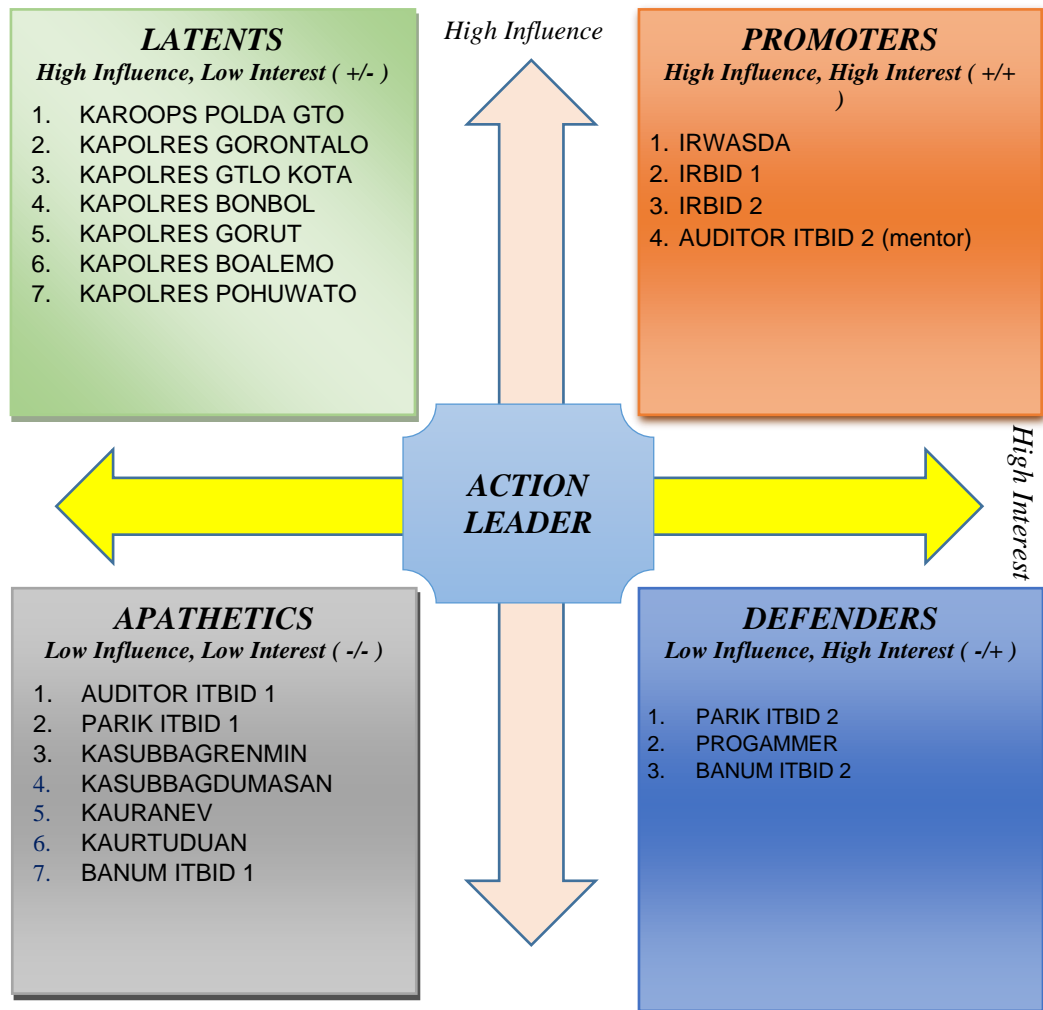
LATENTS
High Influence, Low Interest ( +/- )

1. KAROOPS POLDA GTO
2. KAPOLRES GORONTALO
3. KAPOLRES GTLO KOTA
4. KAPOLRES BONBOL
5. KAPOLRES GORUT
6. KAPOLRES BOALEMO
7. KAPOLRES POHUWATO

High Influence

PROMOTERS
High Influence, High Interest ( +/+ )

1. IRWASDA
2. IRBID 1
3. IRBID 2
4. AUDITOR ITBID 2 (mentor)

ACTION LEADER

High Interest

APATHETICS
Low Influence, Low Interest ( -/- )

1. AUDITOR ITBID 1
2. PARIK ITBID 1
3. KASUBBAGRENMIN
4. KASUBBAGDUMASAN
5. KAURANEV
6. KAURTUDUAN
7. BANUM ITBID 1

DEFENDERS
Low Influence, High Interest ( -/+ )

1. PARIK ITBID 2
2. PROGAMMER
3. BANUM ITBID 2